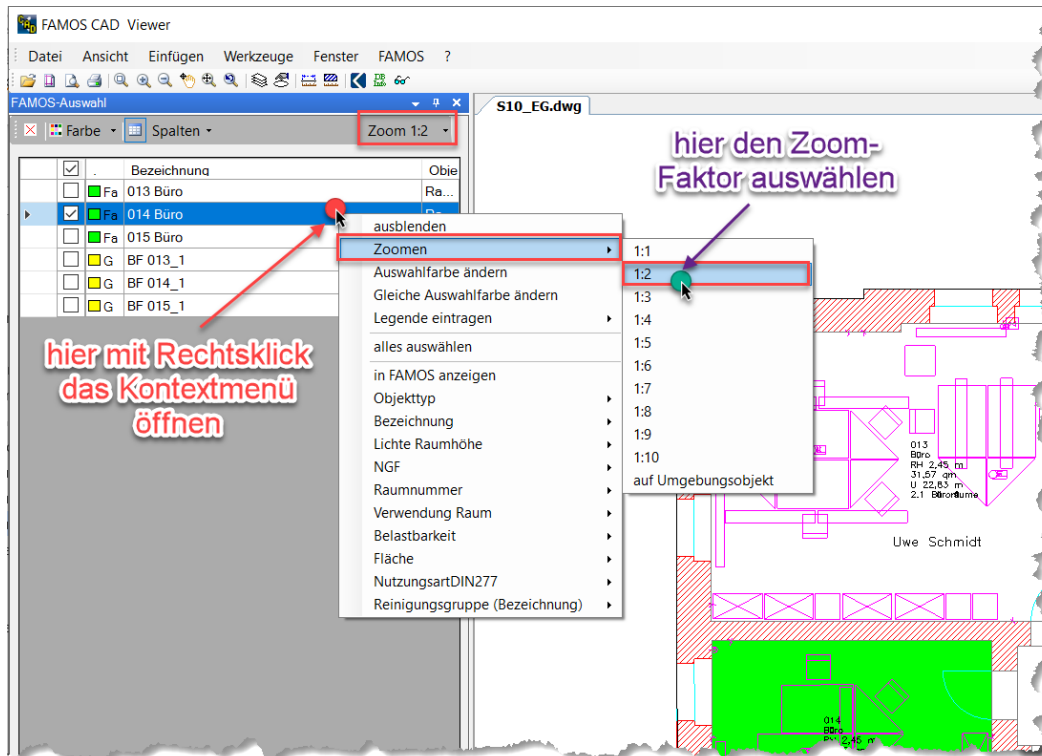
FAMOS CAD Viewer

Datei Ansicht Einfügen Werkzeuge Fenster FAMOS ?

FAMOS-Auswahl

Farbe Spalten Zoom 1:2

S10_EG.dwg

hier den Zoom-Faktor auswählen

| ☑ | . | Bezeichnung | Obje |
|---|---|---|---|
| ☐ | Fa | 013 Büro | Ra... |
| ☑ | Fa | 014 Büro | Ra |
| ☐ | Fa | 015 Büro | |
| ☐ | G | BF 013_1 | |
| ☐ | G | BF 014_1 | |
| ☐ | G | BF 015_1 | |

hier mit Rechtsklick das Kontextmenü öffnen

ausblenden
Zoomen
Auswahlfarbe ändern
Gleiche Auswahlfarbe ändern
Legende eintragen
alles auswählen
in FAMOS anzeigen
Objekttyp
Bezeichnung
Lichte Raumhöhe
NGF
Raumnummer
Verwendung Raum
Belastbarkeit
Fläche
NutzungsartDIN277
Reinigungsgruppe (Bezeichnung)

1:1
1:2
1:3
1:4
1:5
1:6
1:7
1:8
1:9
1:10
auf Umgebungsobjekt

013
Büro
RH 2,45 m
31,57 qm
U 22,83 m
2.1 Büroräume

Uwe Schmidt

014
Büro
RH 2,45 m